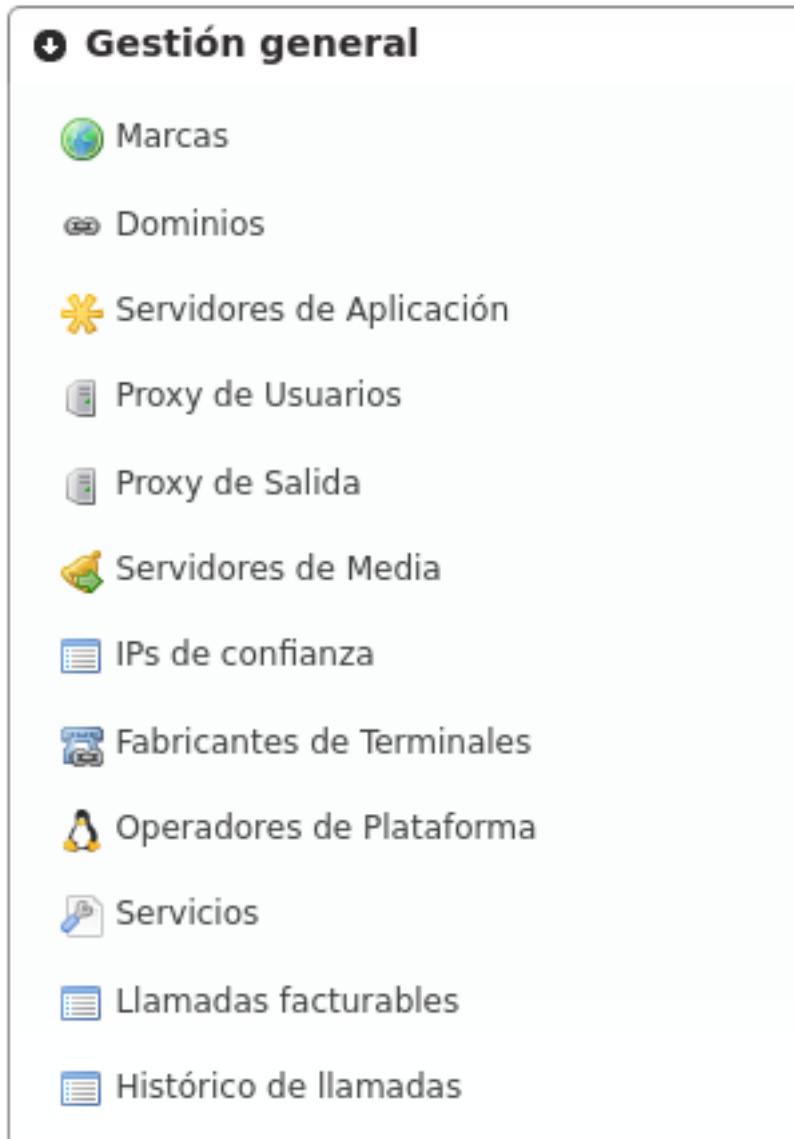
Gestión general

Marcas

Dominios

Servidores de Aplicación

Proxy de Usuarios

Proxy de Salida

Servidores de Media

IPs de confianza

Fabricantes de Terminales

Operadores de Plataforma

Servicios

Llamadas facturables

Histórico de llamadas